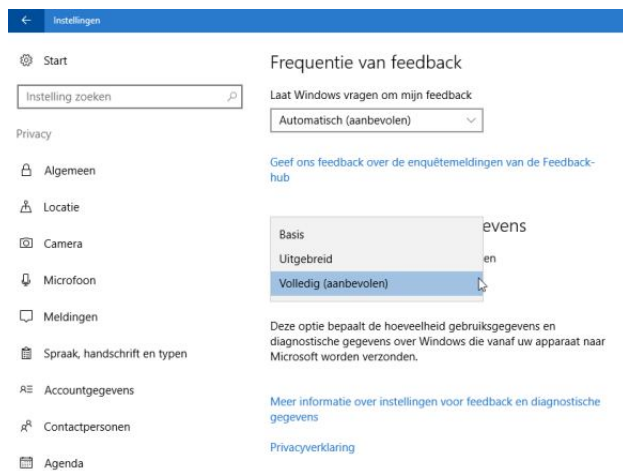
Instellingen

Start

Instelling zoeken

Privacy

Algemeen

Locatie

Camera

Microfoon

Meldingen

Spraak, handschrift en typen

Accountgegevens

Contactpersonen

Agenda

Frequentie van feedback

Laat Windows vragen om mijn feedback

Automatisch (aanbevolen)

Geef ons feedback over de enquêtemeldingen van de Feedback-hub

evens

en

Basis

Uitgebreid

Volledig (aanbevolen)

Deze optie bepaalt de hoeveelheid gebruiksgegevens en diagnostische gegevens over Windows die vanaf uw apparaat naar Microsoft worden verzonden.

Meer informatie over instellingen voor feedback en diagnostische gegevens

Privacyverklaring